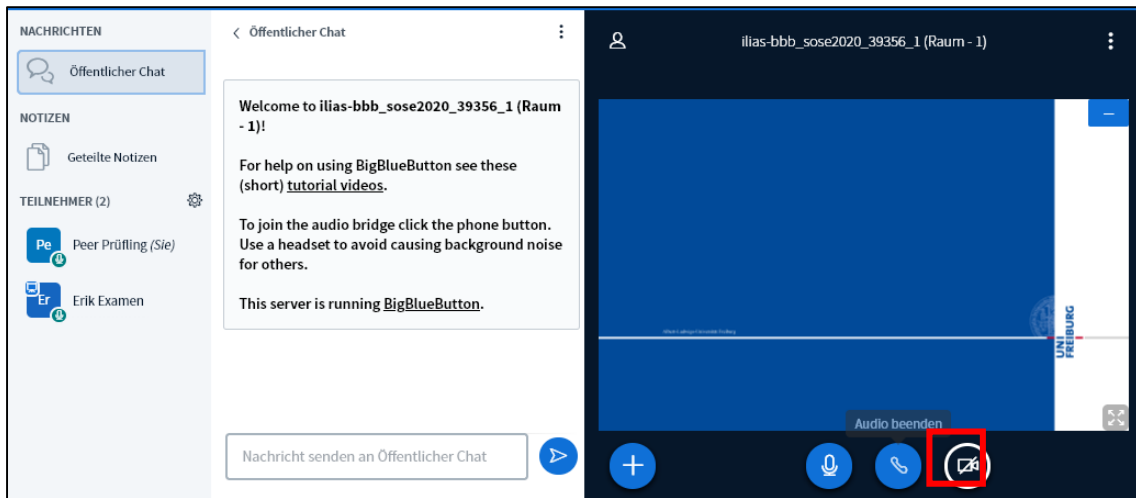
NACHRICHTEN

Öffentlicher Chat

NOTIZEN

Geteilte Notizen

TEILNEHMER (2)

Pe Peer Prüfling (Sie)

Er Erik Examen

< Öffentlicher Chat

Welcome to ilias-bbb_sose2020_39356_1 (Raum - 1)!

For help on using BigBlueButton see these (short) tutorial videos.

To join the audio bridge click the phone button. Use a headset to avoid causing background noise for others.

This server is running BigBlueButton.

Nachricht senden an Öffentlicher Chat

ilias-bbb_sose2020_39356_1 (Raum - 1)

UNI FREIBURG

Audio beenden